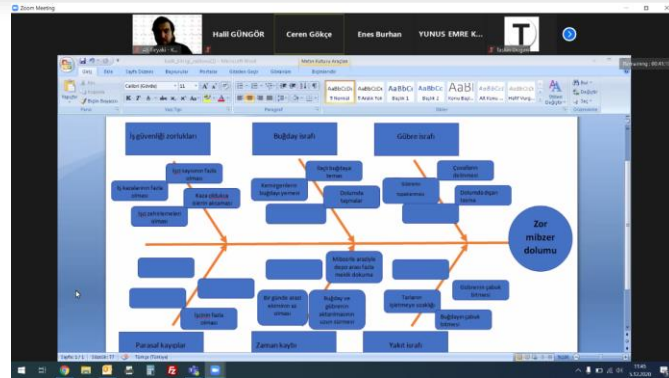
Zoom Meeting

Halil GÜNGÖR

Ceren Gökçe

Enes Burhan

YUNUS EMRE K...

İş güvenliği zorlukları

Buğday israfı

Gübre israfı

İşçi sayısının fazla olması

İş kazalarının fazla olması

Kaza yüksek ölçüde ölüm oranı

İşçi zehirlenmeleri olması

Tarım ilaçlarının buğday yüzeyde

Seçili buğdayın tartma

Dolumda kaymalar

Gübrenin toplanması

Çuvalların delinmesi

Dolumda dışarı taşma

Zor mibzer dolumu

Mibzerle ayarlık doğal ana fazla mekik dolumu

Bir günde azalt ekimlerin işi olması

Buğday ve gübrenin aktarılmasının uzun sürmesi

Tarlanın işlenmesi uzaklığı

Gübrelerin çabuk bitmesi

Buğdayın çabuk bitmesi

İşçinin fazla olması

Parasal kayıplar

Zaman kaybı

Yakıt israfı